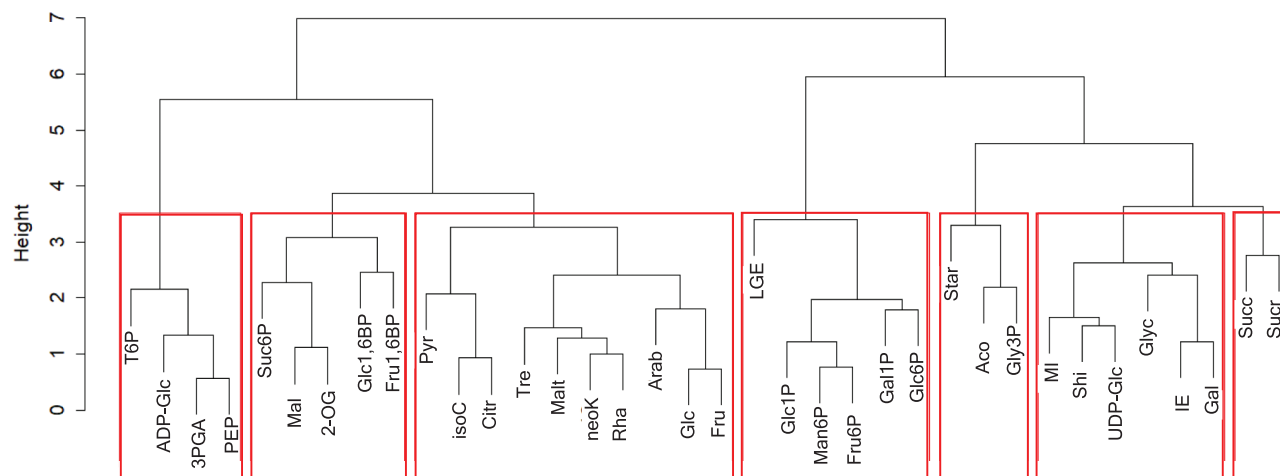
Height

7
6
5
4
3
2
1
0

T6P
ADP-Glc
3PGA
PEP
Suc6P
Mal
2-OG
Glc1,6BP
Fru1,6BP
Pyr
isoC
Citr
Tre
Malt
neoK
Rha
Arab
Glc
Fru
LGE
Glc1P
Man6P
Fru6P
Gal1P
Glc6P
Star
Aco
Gly3P
MI
Shi
UDP-Glc
Glyc
IE
Gal
Succ
Sucr